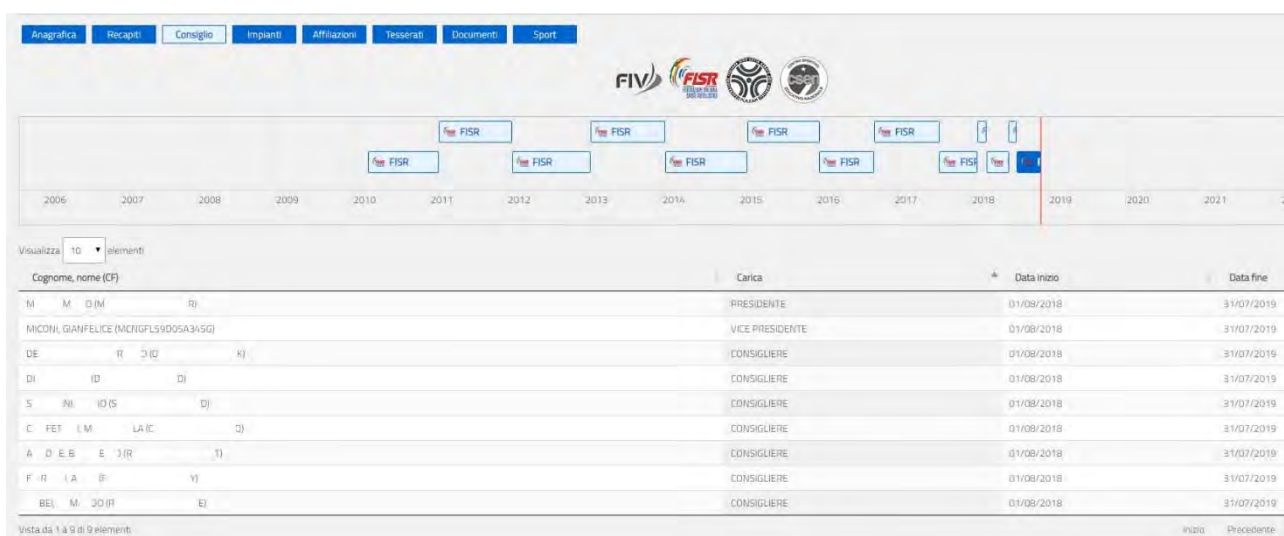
Anagrafica | Recapiti | Consiglio | Impianti | Affiliazioni | Tesserati | Documenti | Sport

FIV FISR

FISR FISR FISR FISR
FISR FISR FISR FISR FISR

2006 2007 2008 2009 2010 2011 2012 2013 2014 2015 2016 2017 2018 2019 2020 2021

Visualizza 10 elementi

| Cognome, nome (CF) | Carica | Data inizio | Data fine |
|---|---|---|---|
| M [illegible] | PRESIDENTE | 01/08/2018 | 31/07/2019 |
| MICONI, GIANFELICE (MCNGFL59D05A345G) | VICE PRESIDENTE | 01/08/2018 | 31/07/2019 |
| DE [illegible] | CONSIGLIERE | 01/08/2018 | 31/07/2019 |
| DI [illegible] | CONSIGLIERE | 01/08/2018 | 31/07/2019 |
| S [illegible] | CONSIGLIERE | 01/08/2018 | 31/07/2019 |
| C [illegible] | CONSIGLIERE | 01/08/2018 | 31/07/2019 |
| A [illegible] | CONSIGLIERE | 01/08/2018 | 31/07/2019 |
| F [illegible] | CONSIGLIERE | 01/08/2018 | 31/07/2019 |
| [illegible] | CONSIGLIERE | 01/08/2018 | 31/07/2019 |

Vista da 1 a 9 di 9 elementi

Inizio Precedente